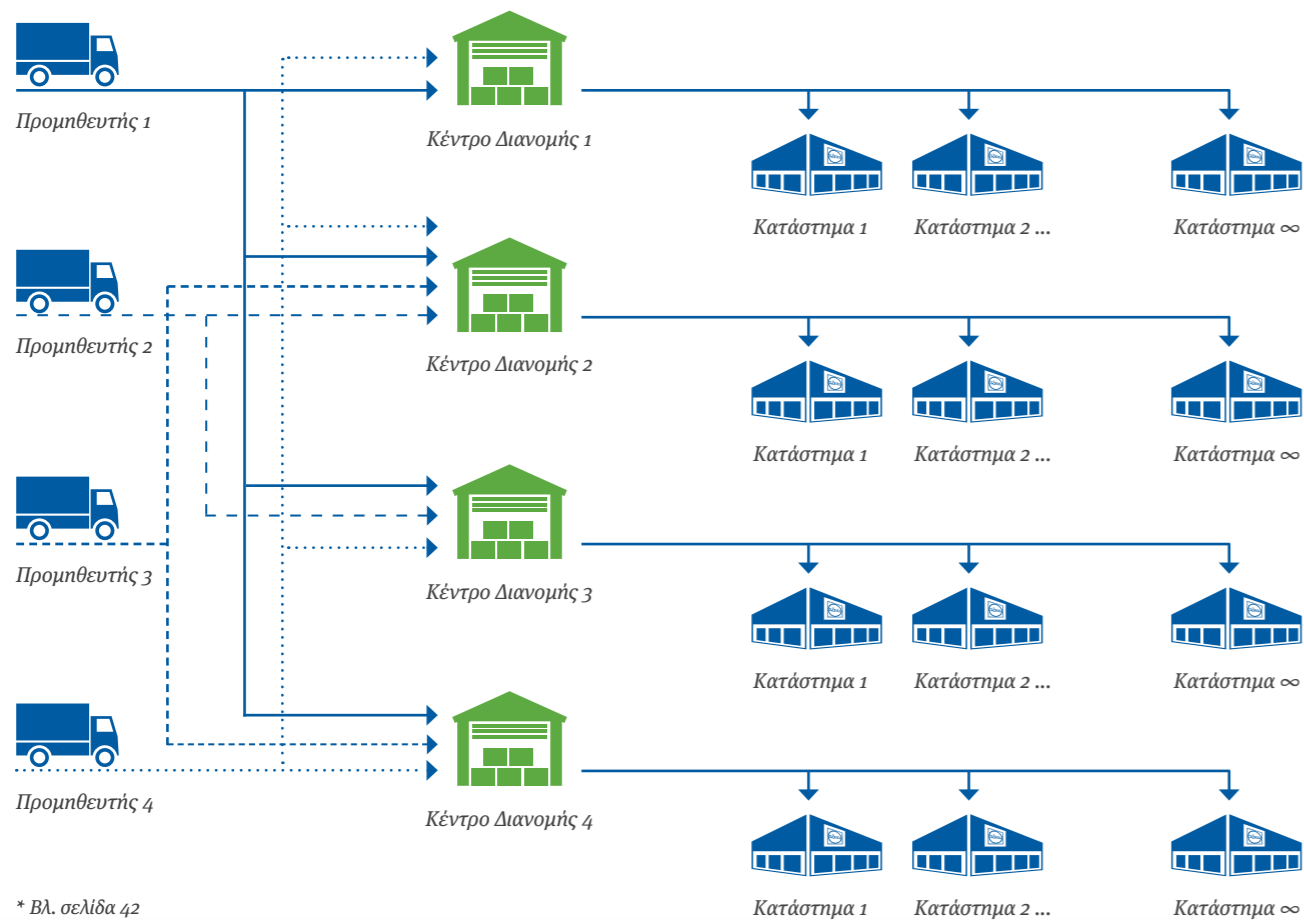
Προμηθευτής 1

Κέντρο Διανομής 1

Κατάστημα 1 Κατάστημα 2 ... Κατάστημα ∞

Προμηθευτής 2

Κέντρο Διανομής 2

Κατάστημα 1 Κατάστημα 2 ... Κατάστημα ∞

Προμηθευτής 3

Κέντρο Διανομής 3

Κατάστημα 1 Κατάστημα 2 ... Κατάστημα ∞

Προμηθευτής 4

Κέντρο Διανομής 4

Κατάστημα 1 Κατάστημα 2 ... Κατάστημα ∞

* Βλ. σελίδα 42